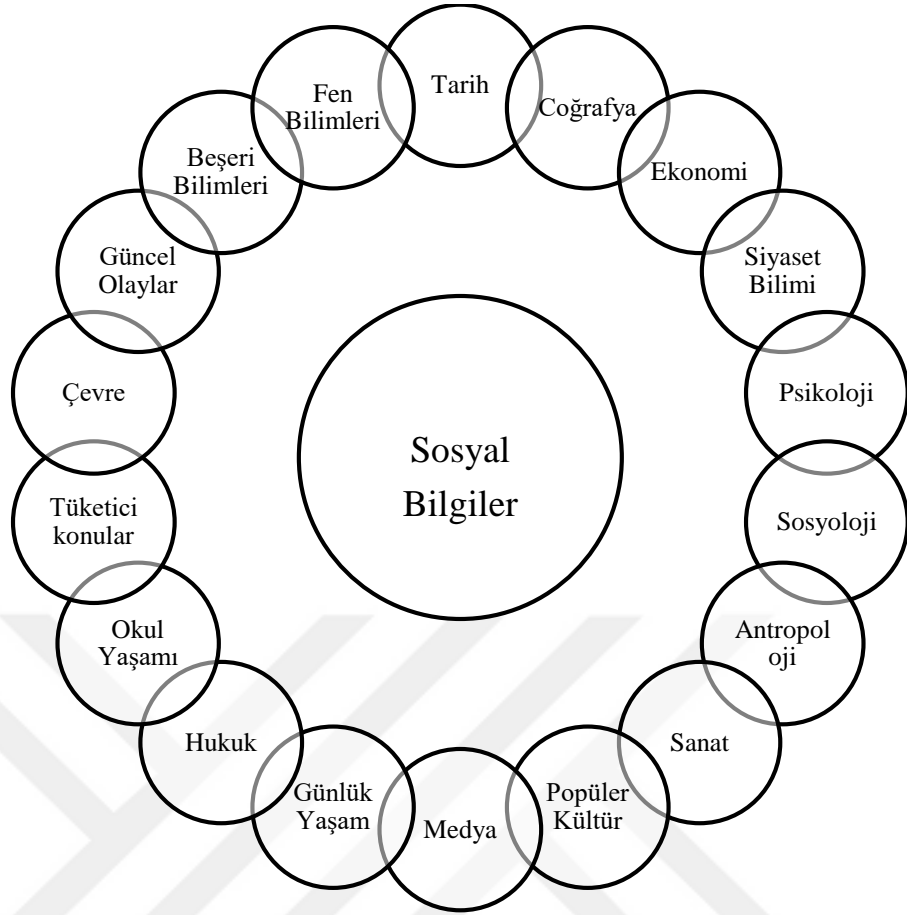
Tarih

Coğrafya

Ekonomi

Siyaset Bilimi

Psikoloji

Sosyoloji

Antropol oji

Sanat

Popüler Kültür

Medya

Günlük Yaşam

Hukuk

Okul Yaşamı

Tüketici konular

Çevre

Güncel Olaylar

Beşeri Bilimleri

Fen Bilimleri

Sosyal Bilgiler